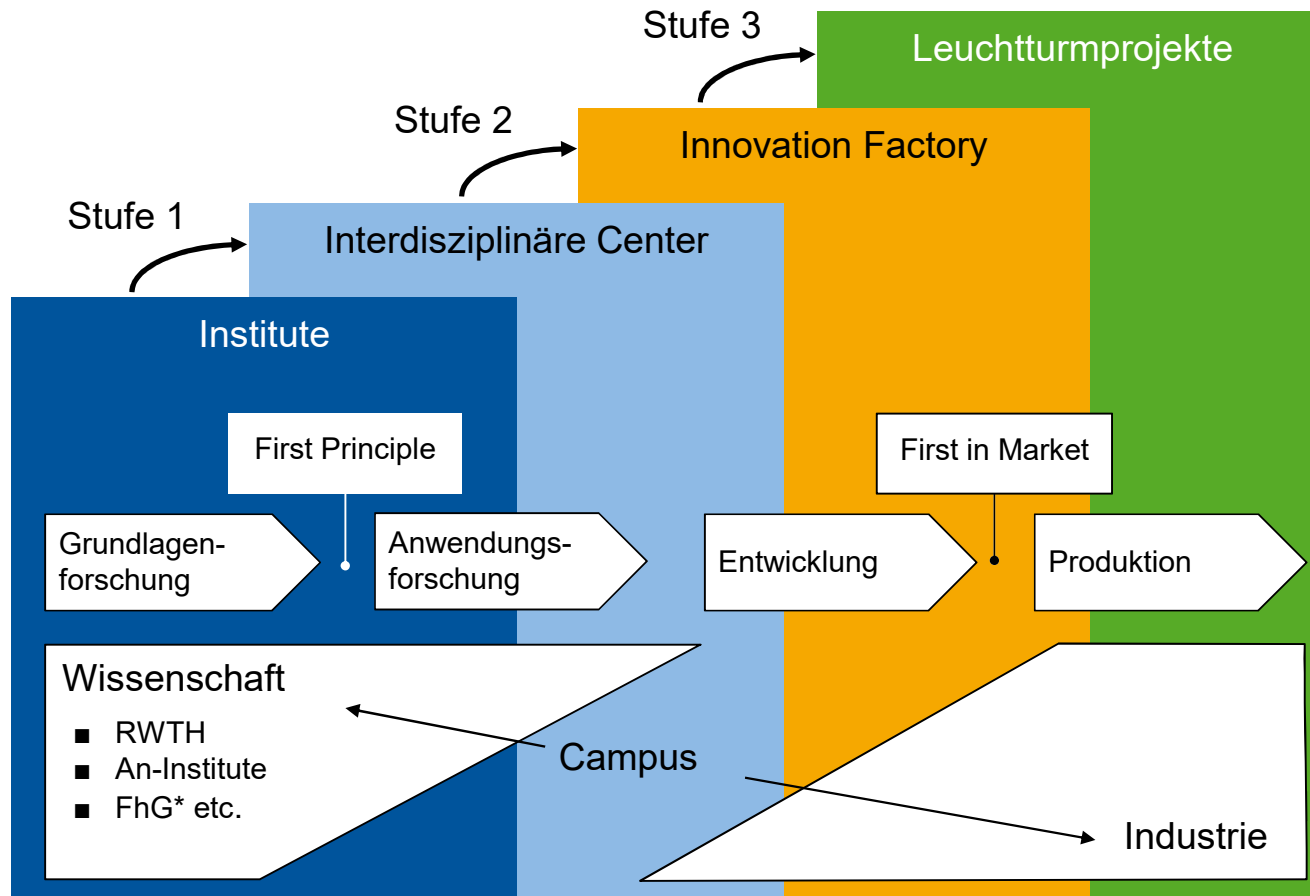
Stufe 3

Leuchtturmprojekte

Stufe 2

Innovation Factory

Stufe 1

Interdisziplinäre Center

Institute

First Principle

First in Market

Grundlagenforschung

Anwendungsforschung

Entwicklung

Produktion

Wissenschaft

- RWTH
- An-Institute
- FhG* etc.

Campus

Industrie